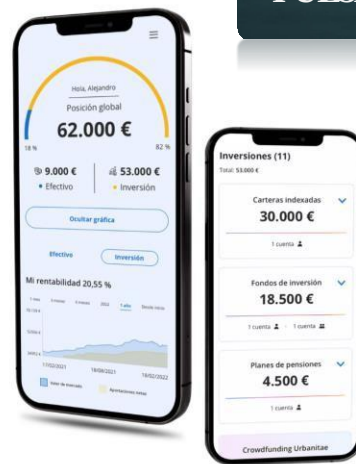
Hola, Alejandro

Posición global

62.000 €

18 %

82 %

9.000 €

Efectivo

53.000 €

Inversión

Ocultar gráfica

Efectivo

Inversión

Mi rentabilidad 20,55 %

1 año

17/02/2021

18/08/2021

18/02/2022

Inversiones (11)

Total: 53.000 €

Carteras indexadas

30.000 €

1 cuenta

Fondos de inversión

18.500 €

1 cuenta · 1 cuenta

Planes de pensiones

4.500 €

1 cuenta

Crowdfunding Urbanitae